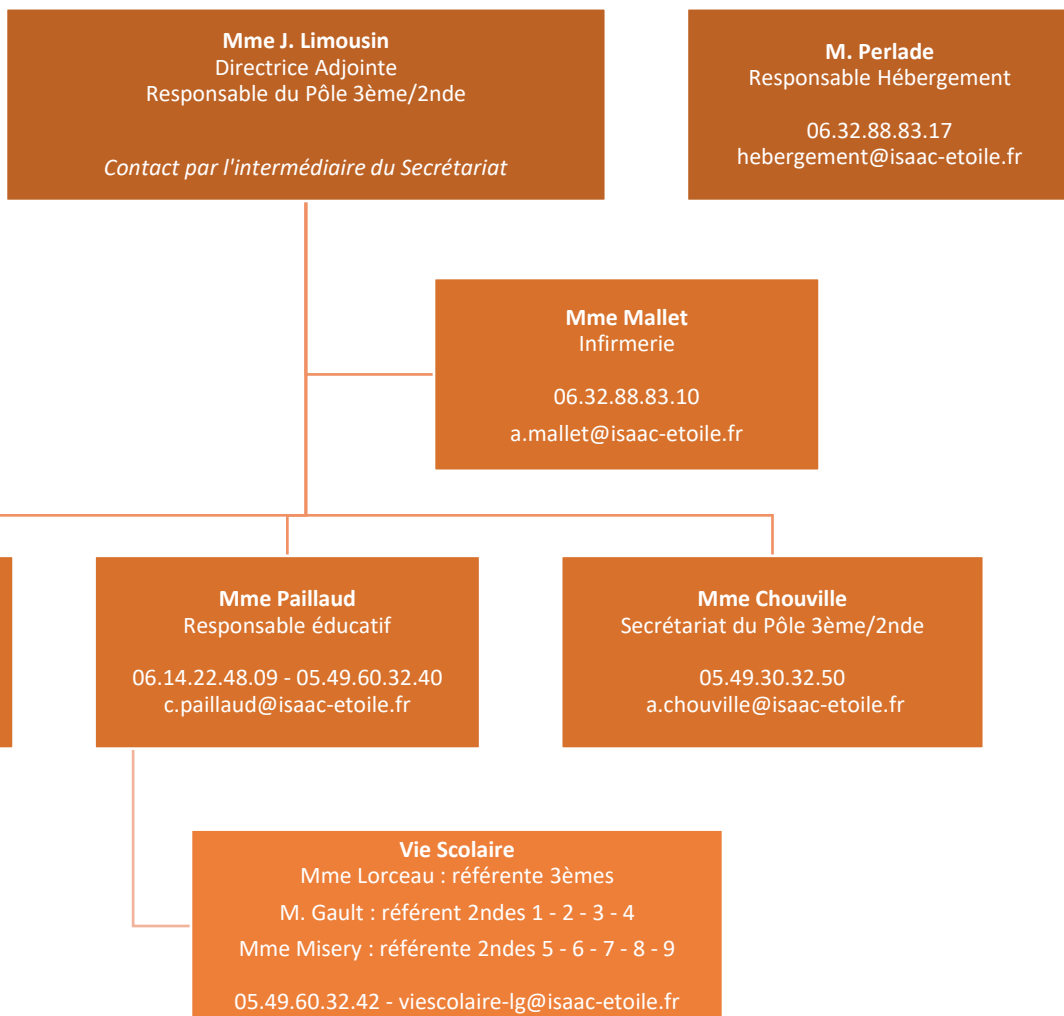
**Mme J. Limousin**
Directrice Adjointe
Responsable du Pôle 3ème/2nde

*Contact par l'intermédiaire du Secrétariat*

**M. Perlade**
Responsable Hébergement

06.32.88.83.17
hebergement@isaac-etoile.fr

**Mme Mallet**
Infirmerie

06.32.88.83.10

a.mallet@isaac-etoile.fr

**Mme Paillaud**
Responsable éducatif

06.14.22.48.09 - 05.49.60.32.40
c.paillaud@isaac-etoile.fr

**Mme Chouville**
Secrétariat du Pôle 3ème/2nde

05.49.30.32.50
a.chouville@isaac-etoile.fr

**Vie Scolaire**
Mme Lorceau : référente 3èmes
M. Gault : référent 2ndes 1 - 2 - 3 - 4
Mme Misery : référente 2ndes 5 - 6 - 7 - 8 - 9

05.49.60.32.42 - viescolaire-lg@isaac-etoile.fr